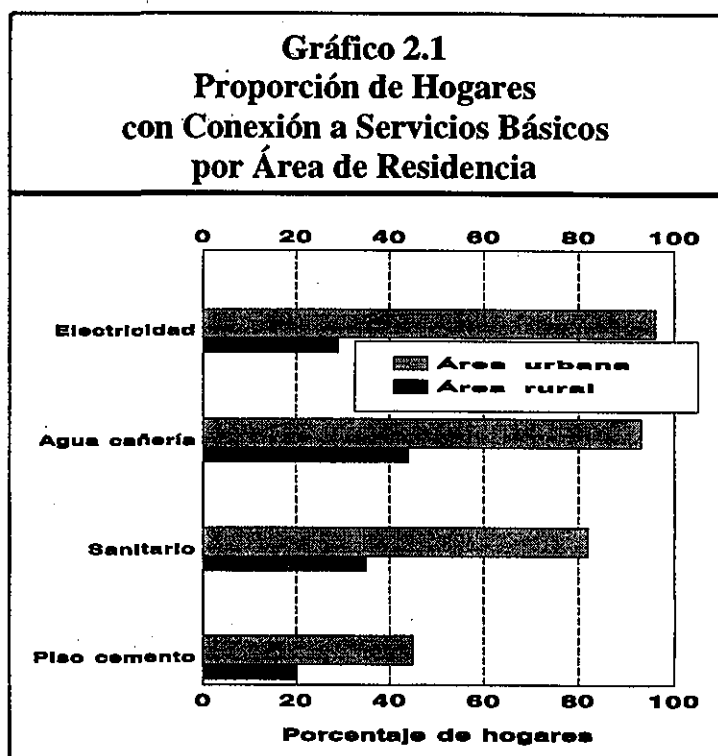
Gráfico 2.1
Proporción de Hogares con Conexión a Servicios Básicos por Área de Residencia

0 20 40 60 80 100

Electricidad
Agua cañería
Sanitario
Piso cemento

Área urbana
Área rural

0 20 40 60 80 100

Porcentaje de hogares